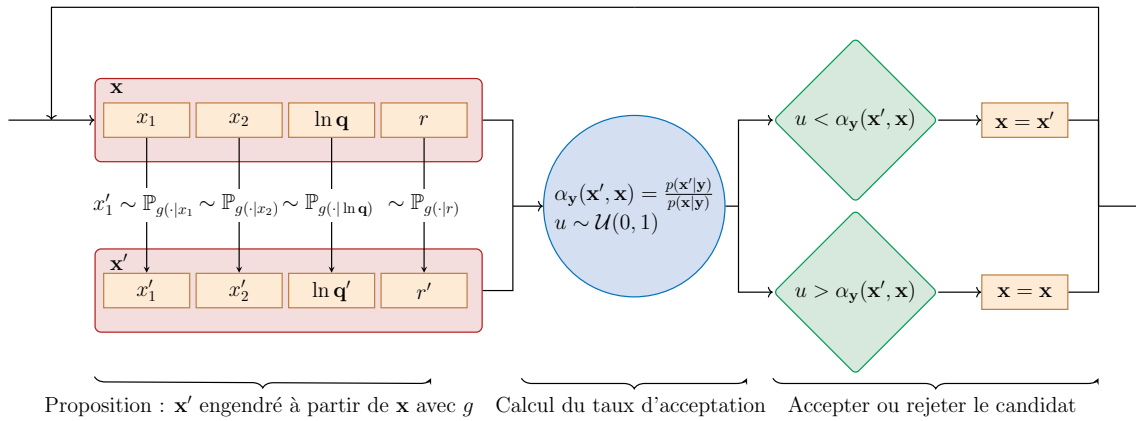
$\mathbf{x}$

$x_1$ $x_2$ $\ln \mathbf{q}$ $r$

$x_1' \sim \mathbb{P}_{g(\cdot|x_1)} \sim \mathbb{P}_{g(\cdot|x_2)} \sim \mathbb{P}_{g(\cdot|\ln \mathbf{q})} \sim \mathbb{P}_{g(\cdot|r)}$

$\mathbf{x}'$

$x_1'$ $x_2'$ $\ln \mathbf{q}'$ $r'$

$\alpha_{\mathbf{y}}(\mathbf{x}', \mathbf{x}) = \frac{p(\mathbf{x}'|\mathbf{y})}{p(\mathbf{x}|\mathbf{y})}$
$u \sim \mathcal{U}(0,1)$

$u < \alpha_{\mathbf{y}}(\mathbf{x}', \mathbf{x})$ $\mathbf{x} = \mathbf{x}'$

$u > \alpha_{\mathbf{y}}(\mathbf{x}', \mathbf{x})$ $\mathbf{x} = \mathbf{x}$

Proposition : $\mathbf{x}'$ engendré à partir de $\mathbf{x}$ avec $g$ Calcul du taux d'acceptation Accepter ou rejeter le candidat